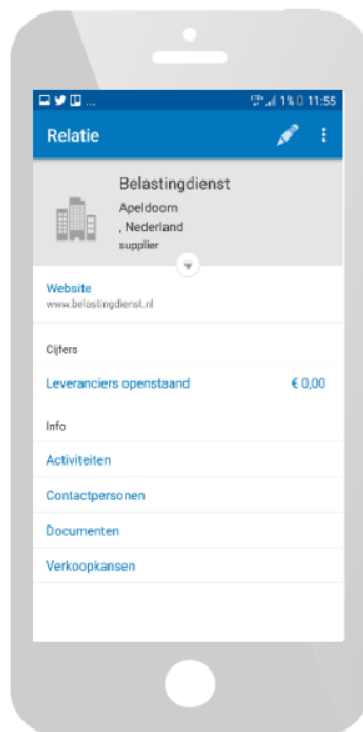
1% 11:55

Relatie

Belastingdienst

Apeldoorn

, Nederland

supplier

Website

www.belastingdienst.nl

Cijfers

Leveranciers openstaand € 0,00

Info

Activiteiten

Contactpersonen

Documenten

Verkoopkansen